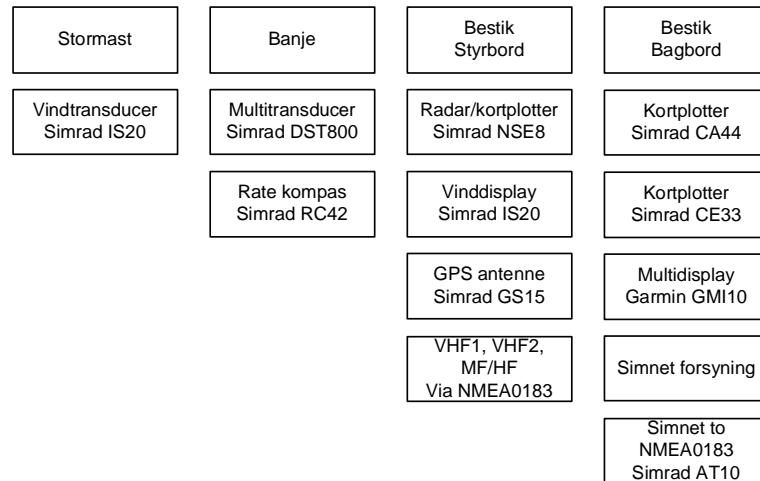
Stormast

Vindtransducer
Simrad IS20

Banje

Multitransducer
Simrad DST800

Rate kompas
Simrad RC42

Bestik
Styrbord

Radar/kortplotter
Simrad NSE8

Vinddisplay
Simrad IS20

GPS antenne
Simrad GS15

VHF1, VHF2,
MF/HF
Via NMEA0183

Bestik
Bagbord

Kortplotter
Simrad CA44

Kortplotter
Simrad CE33

Multidisplay
Garmin GMI10

Simnet forsyning

Simnet to
NMEA0183
Simrad AT10